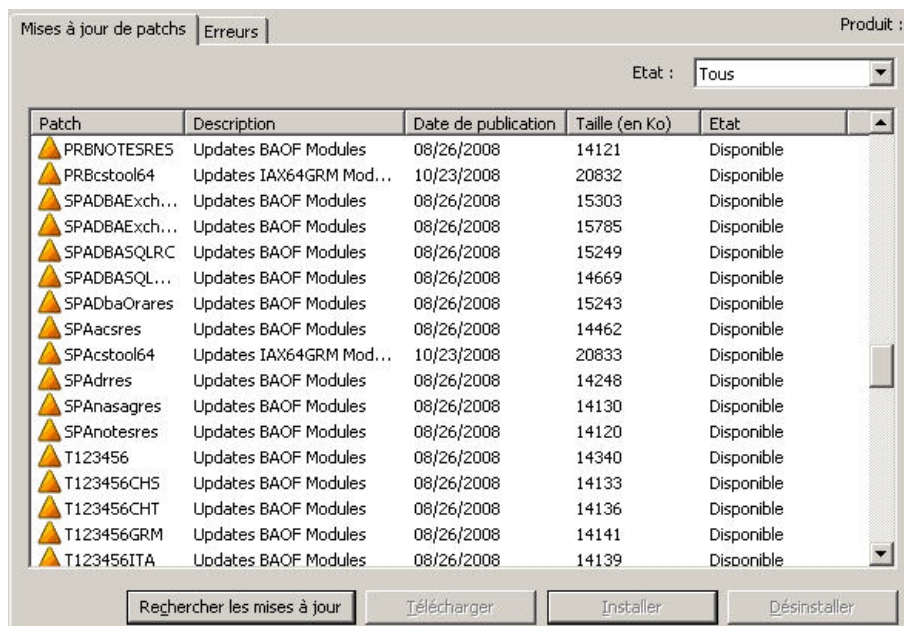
Mises à jour de patchs | Erreurs | Produit :

Etat : Tous

| Patch | Description | Date de publication | Taille (en Ko) | Etat |
|---|---|---|---|---|
| PRBNOTESRES | Updates BAOF Modules | 08/26/2008 | 14121 | Disponible |
| PRBcstool64 | Updates IAX64GRM Mod... | 10/23/2008 | 20832 | Disponible |
| SPADBAExch... | Updates BAOF Modules | 08/26/2008 | 15303 | Disponible |
| SPADBAExch... | Updates BAOF Modules | 08/26/2008 | 15785 | Disponible |
| SPADBASQLRC | Updates BAOF Modules | 08/26/2008 | 15249 | Disponible |
| SPADBASQL... | Updates BAOF Modules | 08/26/2008 | 14669 | Disponible |
| SPADbaOrares | Updates BAOF Modules | 08/26/2008 | 15243 | Disponible |
| SPAacsres | Updates BAOF Modules | 08/26/2008 | 14462 | Disponible |
| SPAcstool64 | Updates IAX64GRM Mod... | 10/23/2008 | 20833 | Disponible |
| SPAdrres | Updates BAOF Modules | 08/26/2008 | 14248 | Disponible |
| SPAnasagres | Updates BAOF Modules | 08/26/2008 | 14130 | Disponible |
| SPAnotesres | Updates BAOF Modules | 08/26/2008 | 14120 | Disponible |
| T123456 | Updates BAOF Modules | 08/26/2008 | 14340 | Disponible |
| T123456CHS | Updates BAOF Modules | 08/26/2008 | 14133 | Disponible |
| T123456CHT | Updates BAOF Modules | 08/26/2008 | 14136 | Disponible |
| T123456GRM | Updates BAOF Modules | 08/26/2008 | 14141 | Disponible |
| T123456ITA | Updates BAOF Modules | 08/26/2008 | 14139 | Disponible |

Rechercher les mises à jour | Télécharger | Installer | Désinstaller